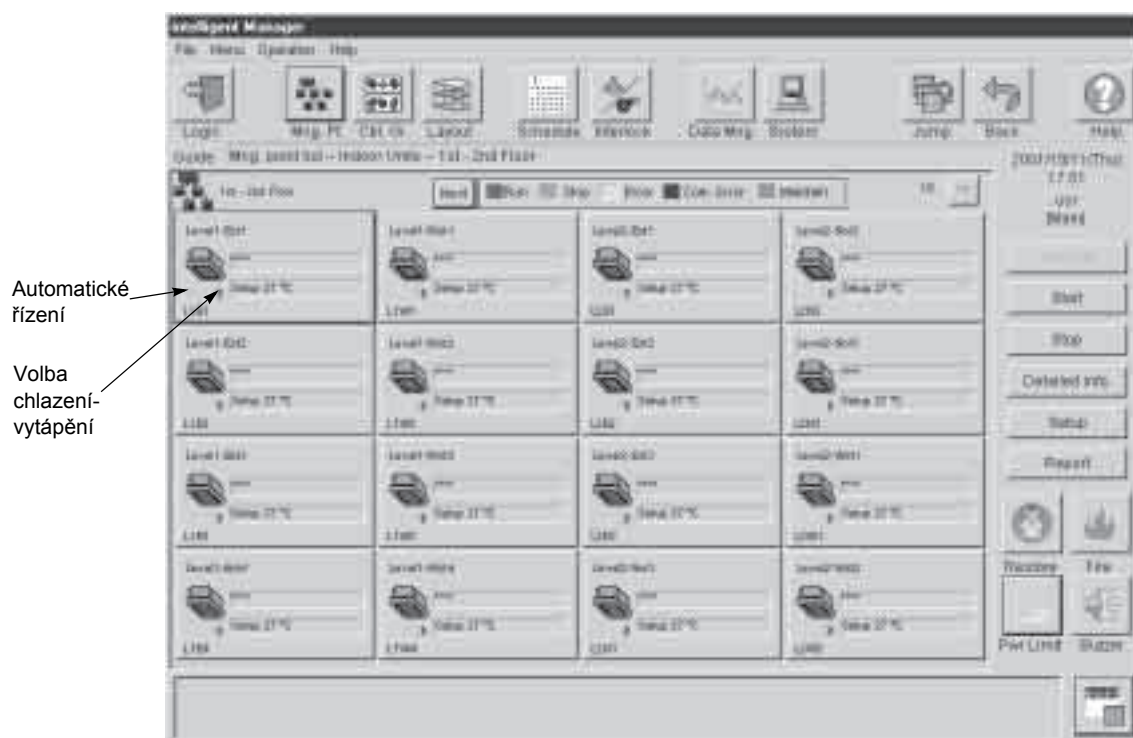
Automatické řízení

Volba chlazení-vytápění

intelligent Manager

File Menu Operation Help

Login Mng. Pt. Ctrl. rs Layout Schedule Interlock Data Mng. System Jump Back Help

Guide Mng. point list -- Indoor Units -- 1st - 2nd Floor

2003/10/11(Thu) 17:01

1st - 2nd Floor

Start

Stop

Detailed Info.

Setup

Report

Setup 27 °C

Pwr Limit Buzzer

Fire